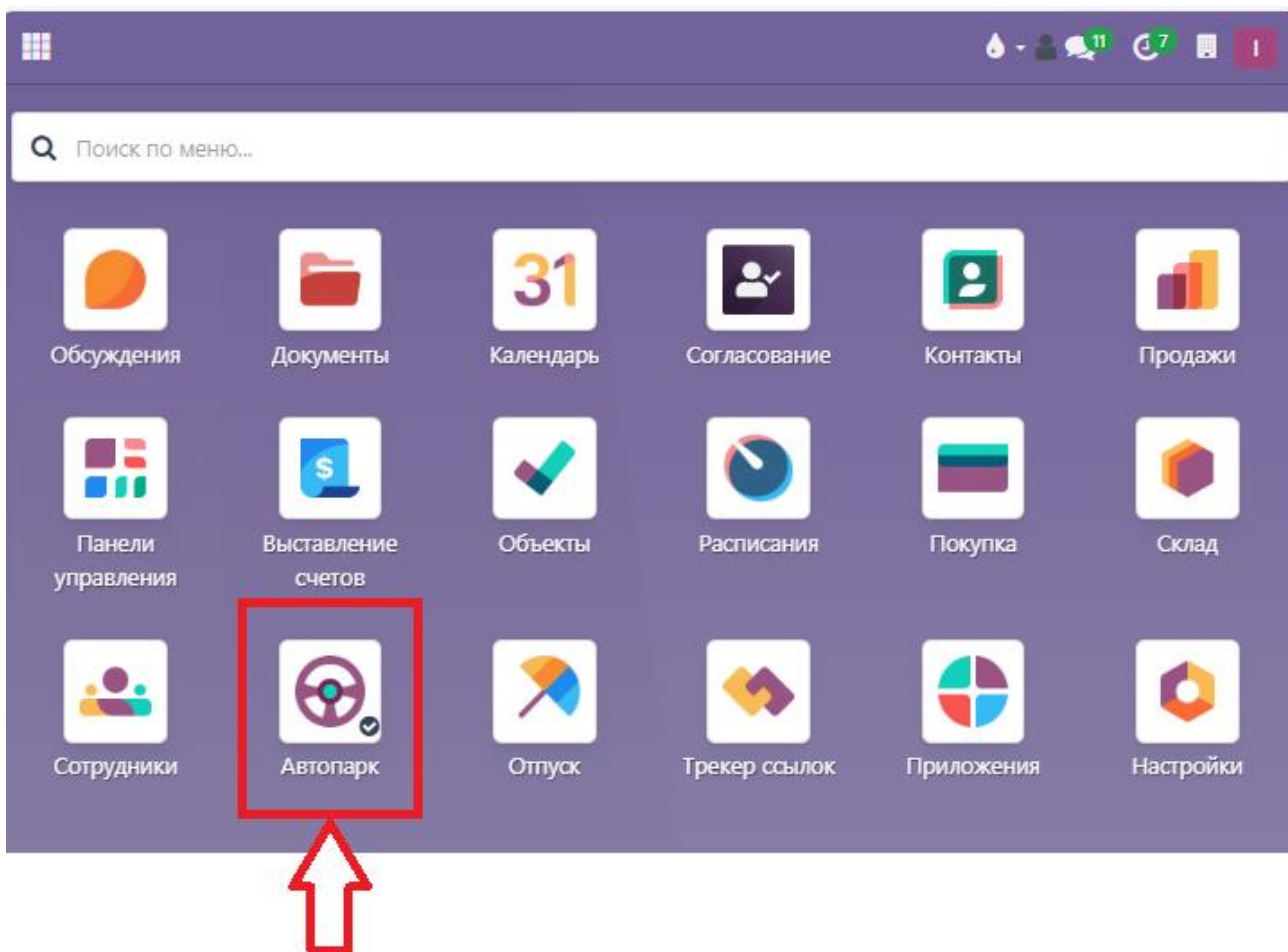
11 7 I

Поиск по меню...

31

Обсуждения

Документы

Календарь

Согласование

Контакты

Продажи

Панели управления

Выставление счетов

Объекты

Расписания

Покупка

Склад

Сотрудники

Автопарк

Отпуск

Трекер ссылок

Приложения

Настройки